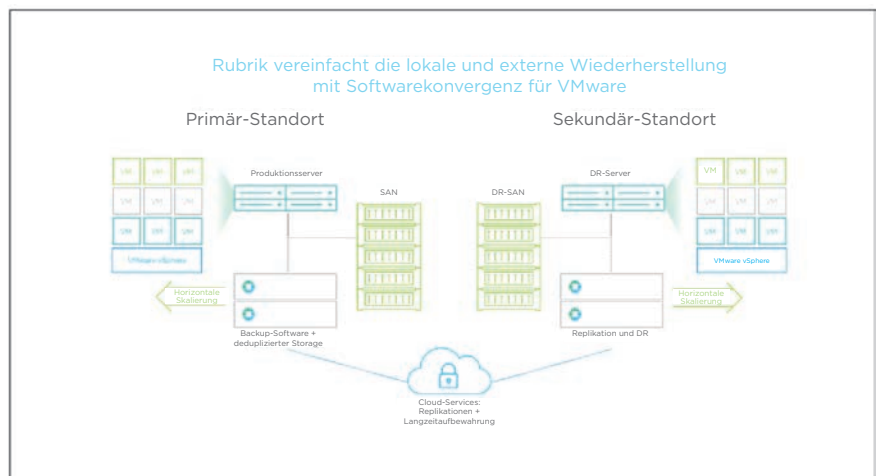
Rubrik vereinfacht die lokale und externe Wiederherstellung mit Softwarekonvergenz für VMware

Primär-Standort

Sekundär-Standort

VM VM VM
VM VM VM
VM VM VM
VMware vSphere

Produktionsserver

SAN

DR-SAN

DR-Server

VM VM VM
VM VM VM
VM VM VM
VMware vSphere

Horizontale Skalierung

Backup-Software + deduplizierter Storage

Replikation und DR

Horizontale Skalierung

Cloud-Services: Replikationen + Langzeitaufbewahrung